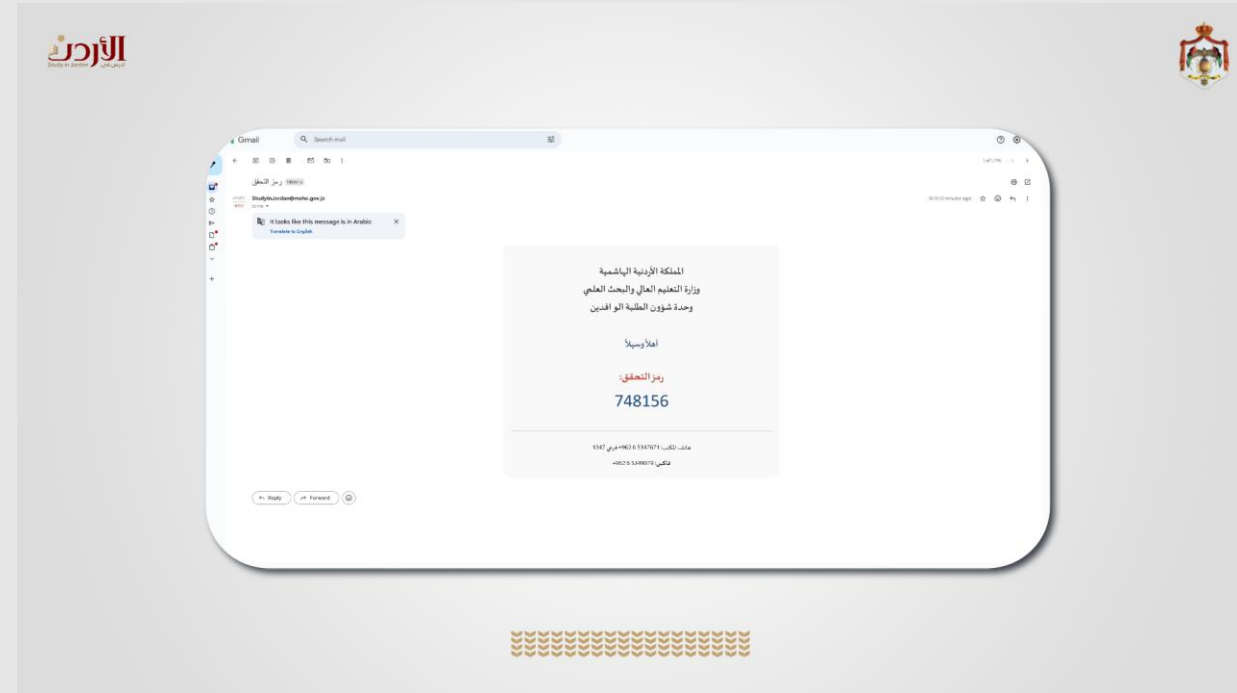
الأردن
Study in Jordan

Gmail
Search mail

رمز التحقق Inbox ×

Studyinjordan@mohe.gov.jo
to me

It looks like this message is in Arabic
Translate to English

المملكة الأردنية الهاشمية
وزارة التعليم العالي والبحث العلمي
وحدة شؤون الطلبة الوافدين

أهلاً وسهلاً

رمز التحقق:
748156

هاتف المكتب: 5347671 6 962+ فرعي 3347
فاكس: 5349079 6 962+

Reply
Forward